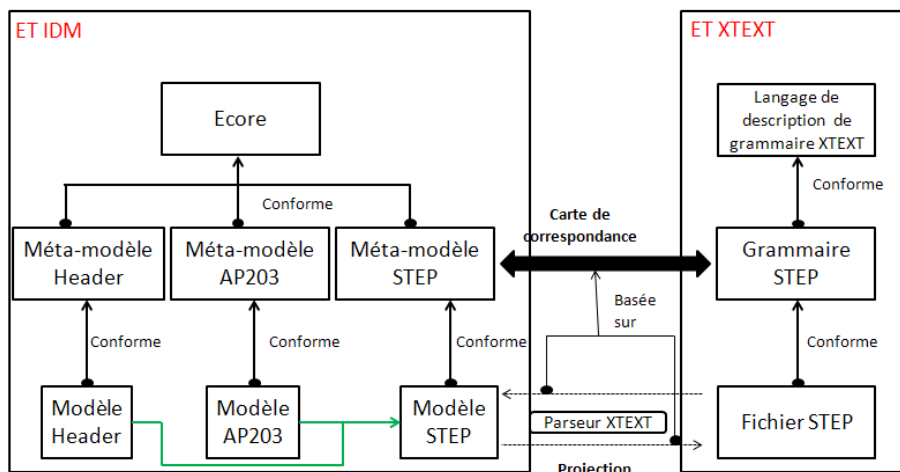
ET IDM

Ecore

Conforme

Méta-modèle Header

Méta-modèle AP203

Méta-modèle STEP

Conforme

Conforme

Conforme

Modèle Header

Modèle AP203

Modèle STEP

Carte de correspondance

Basée sur

Parseur XTEXT

Projection

ET XTEXT

Langage de description de grammaire XTEXT

Conforme

Grammaire STEP

Conforme

Fichier STEP